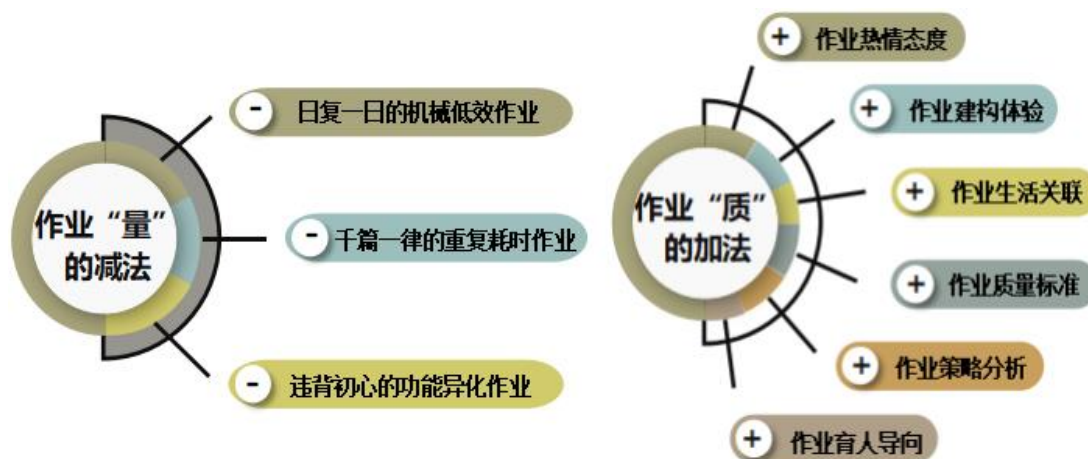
作业“量”的减法

- 日复一日的机械低效作业

- 千篇一律的重复耗时作业

- 违背初心的功能异化作业

作业“质”的加法

+ 作业热情态度

+ 作业建构体验

+ 作业生活关联

+ 作业质量标准

+ 作业策略分析

+ 作业育人导向